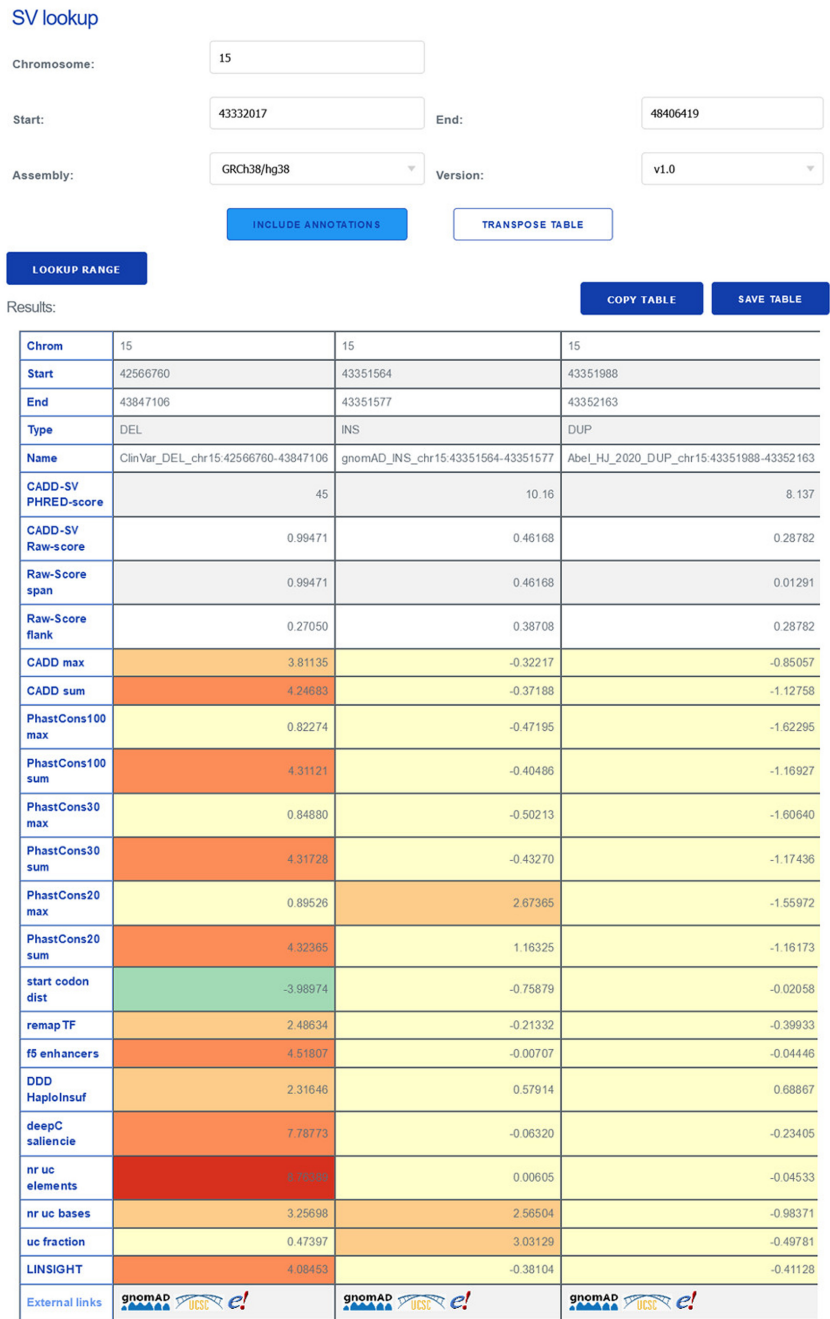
SV lookup

Chromosome: 15

Start: 43332017

End: 48406419

Assembly: GRCh38/hg38

Version: v1.0

INCLUDE ANNOTATIONS

TRANSPOSE TABLE

LOOKUP RANGE

Results:

COPY TABLE

SAVE TABLE

| Chrom | 15 | 15 | 15 |
|---|---|---|---|
| Start | 42566760 | 43351564 | 43351988 |
| End | 43847106 | 43351577 | 43352163 |
| Type | DEL | INS | DUP |
| Name | ClinVar_DEL_chr15:42566760-43847106 | gnomAD_INS_chr15:43351564-43351577 | Abel_HJ_2020_DUP_chr15:43351988-43352163 |
| CADD-SV PHRED-score | 45 | 10.16 | 8.137 |
| CADD-SV Raw-score | 0.99471 | 0.46168 | 0.28782 |
| Raw-Score span | 0.99471 | 0.46168 | 0.01291 |
| Raw-Score flank | 0.27050 | 0.38708 | 0.28782 |
| CADD max | 3.81135 | -0.32217 | -0.85057 |
| CADD sum | 4.24683 | -0.37188 | -1.12758 |
| PhastCons100 max | 0.82274 | -0.47195 | -1.62295 |
| PhastCons100 sum | 4.31121 | -0.40486 | -1.16927 |
| PhastCons30 max | 0.84880 | -0.50213 | -1.60640 |
| PhastCons30 sum | 4.31728 | -0.43270 | -1.17436 |
| PhastCons20 max | 0.89526 | 2.67365 | -1.55972 |
| PhastCons20 sum | 4.32365 | 1.16325 | -1.16173 |
| start codon dist | -3.98974 | -0.75879 | -0.02058 |
| remap TF | 2.48634 | -0.21332 | -0.39933 |
| f5 enhancers | 4.51807 | -0.00707 | -0.04446 |
| DDD HaploInsuf | 2.31646 | 0.57914 | 0.68867 |
| deepC saliencie | 7.78773 | -0.06320 | -0.23405 |
| nr uc elements | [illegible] | 0.00605 | -0.04533 |
| nr uc bases | 3.25698 | 2.56504 | -0.98371 |
| uc fraction | 0.47397 | 3.03129 | -0.49781 |
| LINSIGHT | 4.08453 | -0.38104 | -0.41128 |
| External links | gnomAD UCSC e! | gnomAD UCSC e! | gnomAD UCSC e! |